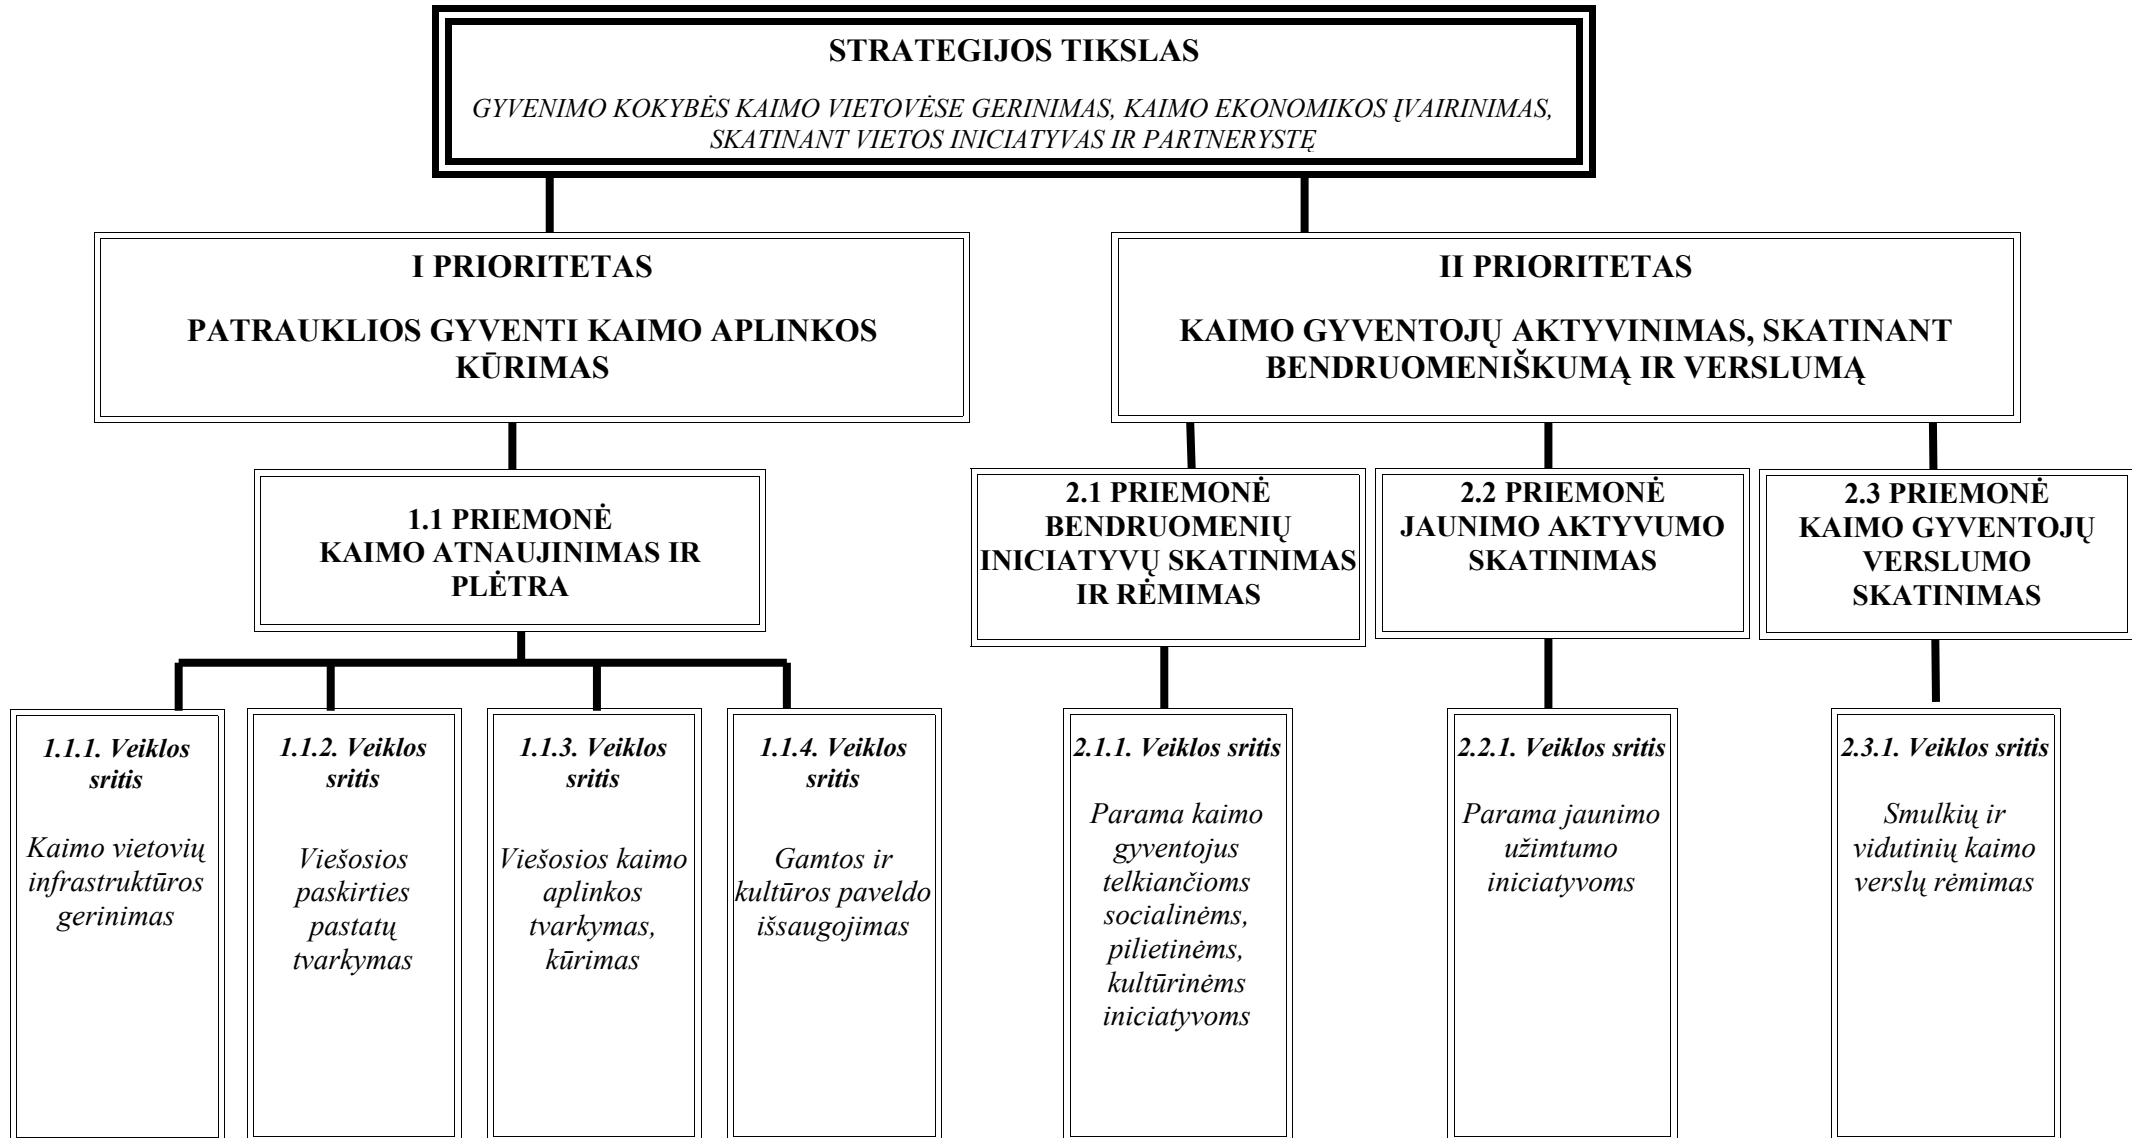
STRATEGIJOS TIKSLAS

GYVENIMO KOKYBĖS KAIMO VIETOVĖSE GERINIMAS, KAIMO EKONOMIKOS ĮVAIRINIMAS, SKATINANT VIETOS INICIATYVAS IR PARTNERYSTĘ

I PRIORITETAS

PATRAUKLIOS GYVENTI KAIMO APLINKOS KŪRIMAS

II PRIORITETAS

KAIMO GYVENTOJŲ AKTYVINIMAS, SKATINANT BENDRUOMENIŠKUMĄ IR VERSLUMĄ

1.1 PRIEMONĖ
KAIMO ATNAUJINIMAS IR PLĖTRA

2.1 PRIEMONĖ
BENDRUOMENIŲ INICIATYVŲ SKATINIMAS IR RĖMIMAS

2.2 PRIEMONĖ
JAUNIMO AKTYVUMO SKATINIMAS

2.3 PRIEMONĖ
KAIMO GYVENTOJŲ VERSLUMO SKATINIMAS

1.1.1. Veiklos sritis

Kaimo vietovių infrastruktūros gerinimas

1.1.2. Veiklos sritis

Viešosios paskirties pastatų tvarkymas

1.1.3. Veiklos sritis

Viešosios kaimo aplinkos tvarkymas, kūrimas

1.1.4. Veiklos sritis

Gamtos ir kultūros paveldo išsaugojimas

2.1.1. Veiklos sritis

Parama kaimo gyventojus telkiančioms socialinėms, pilietinėms, kultūrinėms iniciatyvoms

2.2.1. Veiklos sritis

Parama jaunimo užimtumo iniciatyvoms

2.3.1. Veiklos sritis

Smulkių ir vidutinių kaimo verslų rėmimas